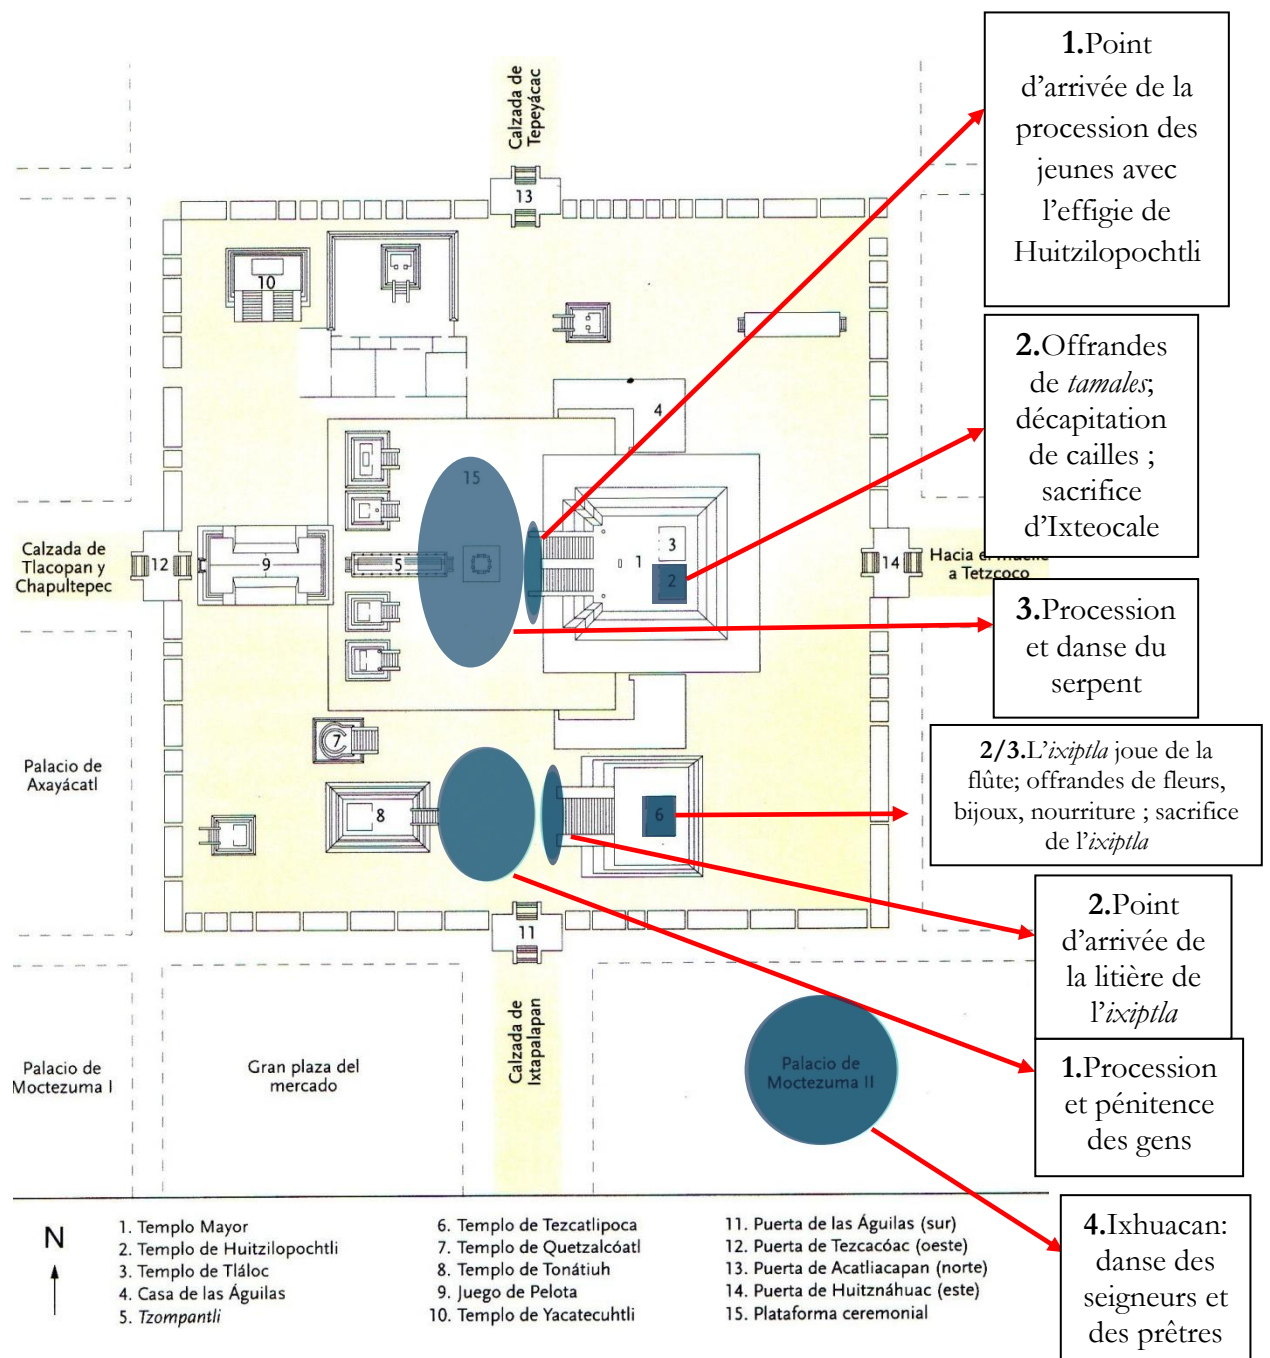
Calzada de Tepeyácac

13

10

4

15

3

1

2

5

Calzada de Tlacopan y Chapultepec

12

9

14

Hacia el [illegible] a Tetzcoco

7

Palacio de Axayácatl

8

6

11

Calzada de Ixtapalapan

Palacio de Moctezuma I

Gran plaza del mercado

Palacio de Moctezuma II

**1.**Point d'arrivée de la procession des jeunes avec l'effigie de Huitzilopochtli

**2.**Offrandes de *tamales*; décapitation de cailles ; sacrifice d'Ixteocale

**3.**Procession et danse du serpent

**2/3.**L'*ixiptla* joue de la flûte; offrandes de fleurs, bijoux, nourriture ; sacrifice de l'*ixiptla*

**2.**Point d'arrivée de la litière de l'*ixiptla*

**1.**Procession et pénitence des gens

**4.**Ixhuacan: danse des seigneurs et des prêtres

N

1. Templo Mayor
2. Templo de Huitzilopochtli
3. Templo de Tláloc
4. Casa de las Águilas
5. *Tzompantli*

6. Templo de Tezcatlipoca
7. Templo de Quetzalcóatl
8. Templo de Tonátiuh
9. Juego de Pelota
10. Templo de Yacatecuhtli

11. Puerta de las Águilas (sur)
12. Puerta de Tezcacóac (oeste)
13. Puerta de Acatliacapan (norte)
14. Puerta de Huitznáhuac (este)
15. Plataforma ceremonial